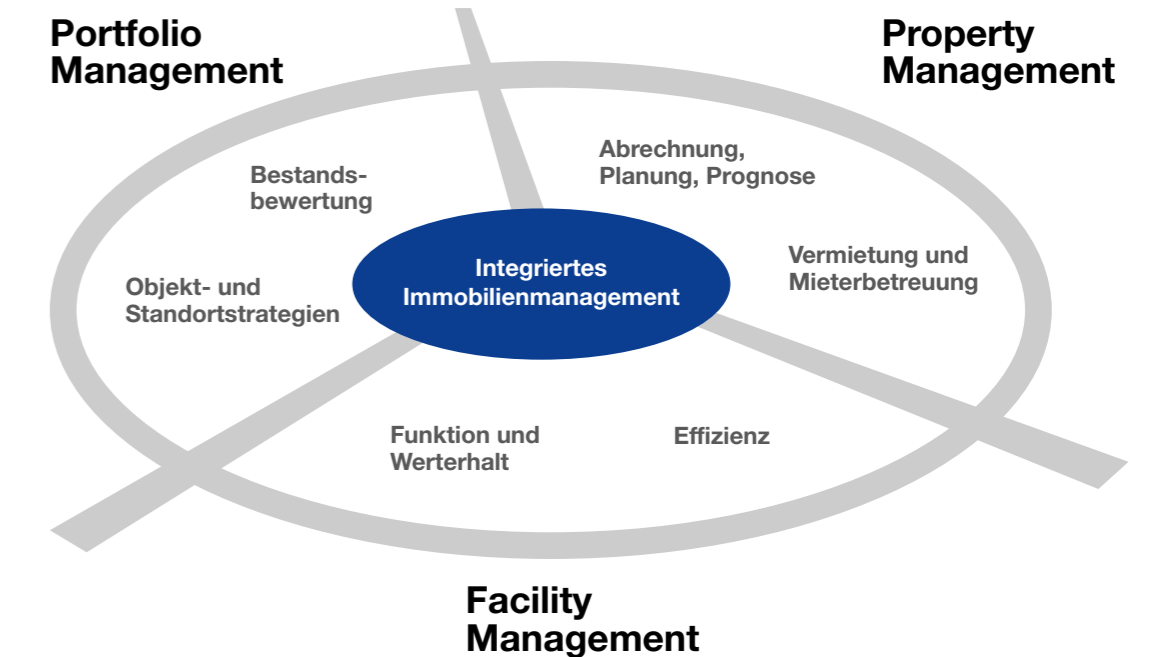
Portfolio Management

Property Management

Bestandsbewertung

Abrechnung, Planung, Prognose

Integriertes Immobilienmanagement

Vermietung und Mieterbetreuung

Objekt- und Standortstrategien

Funktion und Werterhalt

Effizienz

Facility Management